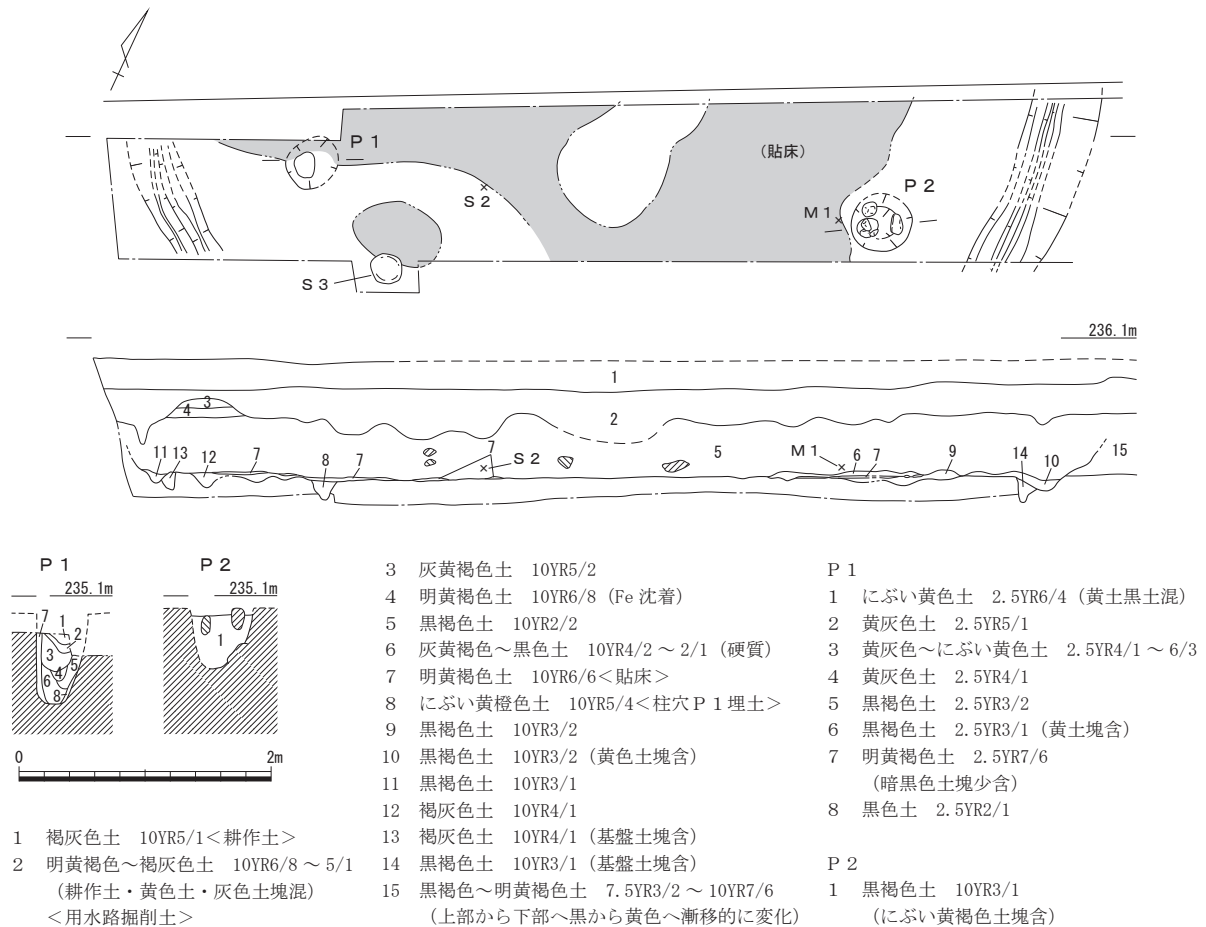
P１
（貼床）
P２
S２
M１
S３

236.1m
1
2
4 3
5
11 13 12 7
8 7
7
S２
M１ 6 7
9
14 10
15

P１
235.1m
7 1 2 3 4 5 6 8

P２
235.1m
1

0
2m

1　褐灰色土　10YR5/1＜耕作土＞
2　明黄褐色～褐灰色土　10YR6/8 ～ 5/1（耕作土・黄色土・灰色土塊混）＜用水路掘削土＞

3　灰黄褐色土　10YR5/2
4　明黄褐色土　10YR6/8（Fe 沈着）
5　黒褐色土　10YR2/2
6　灰黄褐色～黒色土　10YR4/2 ～ 2/1（硬質）
7　明黄褐色土　10YR6/6＜貼床＞
8　にぶい黄橙色土　10YR5/4＜柱穴Ｐ１埋土＞
9　黒褐色土　10YR3/2
10　黒褐色土　10YR3/2（黄色土塊含）
11　黒褐色土　10YR3/1
12　褐灰色土　10YR4/1
13　褐灰色土　10YR4/1（基盤土塊含）
14　黒褐色土　10YR3/1（基盤土塊含）
15　黒褐色～明黄褐色土　7.5YR3/2 ～ 10YR7/6（上部から下部へ黒から黄色へ漸移的に変化）

Ｐ１
1　にぶい黄色土　2.5YR6/4（黄土黒土混）
2　黄灰色土　2.5YR5/1
3　黄灰色～にぶい黄色土　2.5YR4/1 ～ 6/3
4　黄灰色土　2.5YR4/1
5　黒褐色土　2.5YR3/2
6　黒褐色土　2.5YR3/1（黄土塊含）
7　明黄褐色土　2.5YR7/6（暗黒色土塊少含）
8　黒色土　2.5YR2/1

Ｐ２
1　黒褐色土　10YR3/1（にぶい黄褐色土塊含）